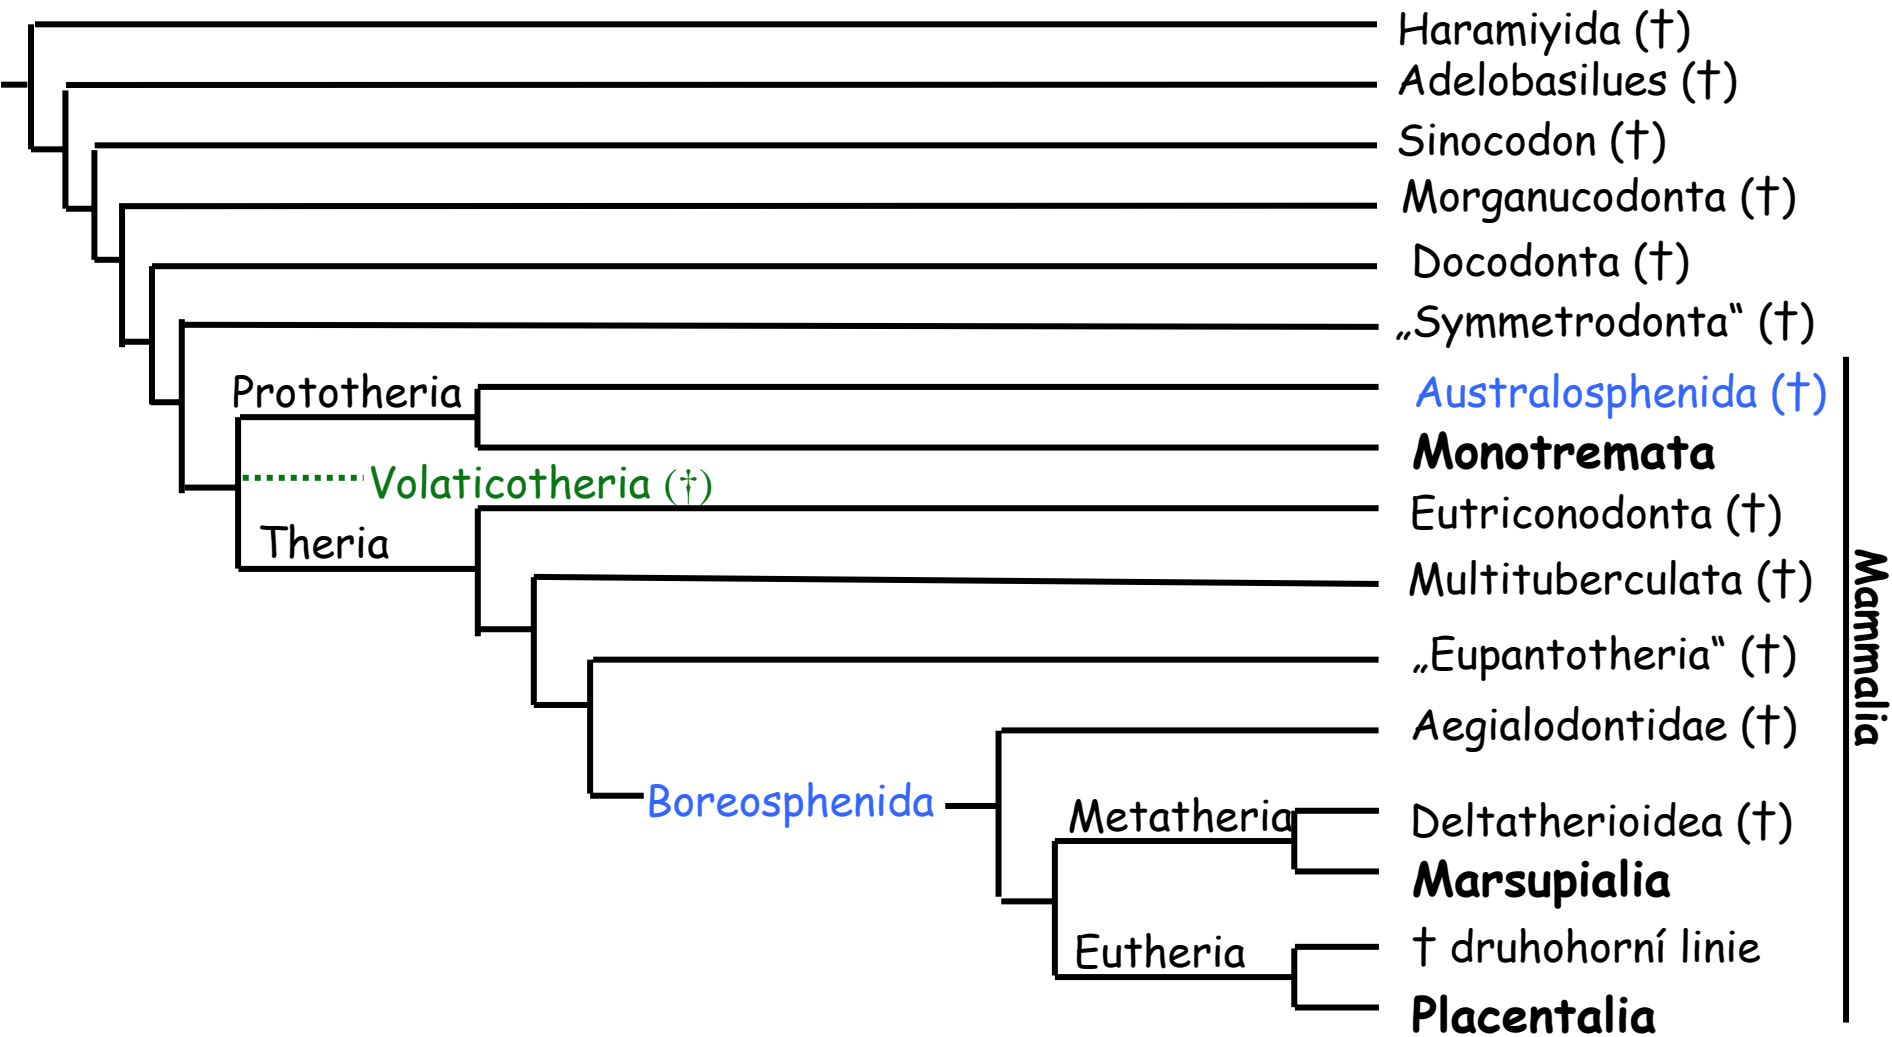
Haramiyida (†)
Adelobasilues (†)
Sinocodon (†)
Morganucodonta (†)
Docodonta (†)
„Symmetrodonta“ (†)
Prototheria
Australosphenida (†)
Monotremata
Volaticotheria (†)
Theria
Eutriconodonta (†)
Multituberculata (†)
„Eupantotheria“ (†)
Aegialodontidae (†)
Boreosphenida
Metatheria
Deltatherioidea (†)
Marsupialia
Eutheria
† druhohorní linie
Placentalia
Mammalia